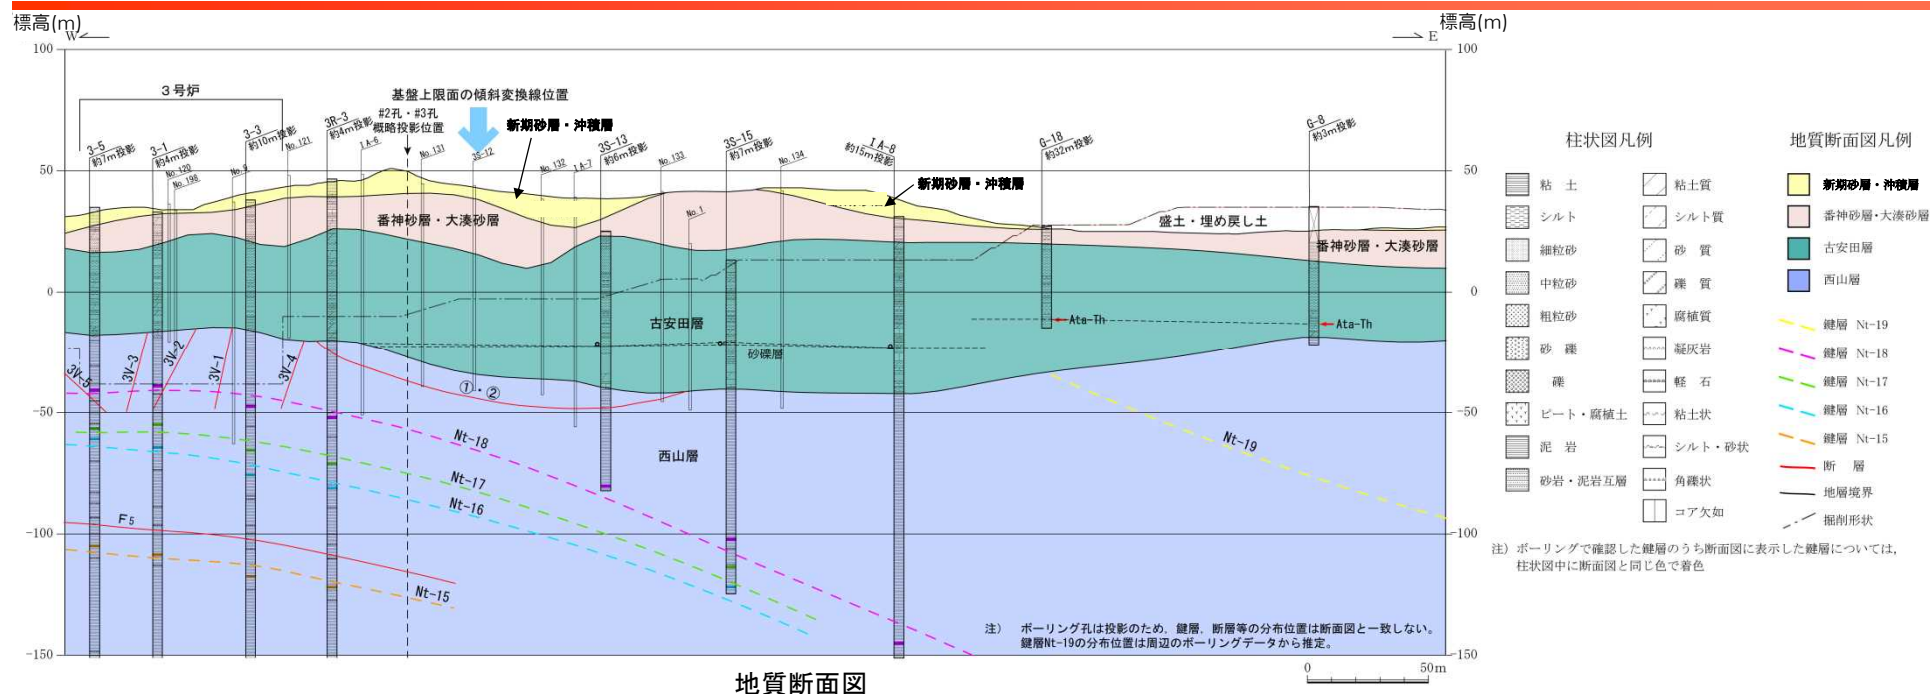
標高(m)
W
標高(m)
E
100
100
50
50
0
0
-50
-50
-100
-100
-150
-150

3号炉
基盤上限面の傾斜変換線位置
#2孔・#3孔
概略投影位置
新期砂層・沖積層
3-5 約7m投影
3-1 約4m投影
No.120
No.198
No.9
3-3 約10m投影
No.121
3R-3 約4m投影
1A-6
No.131
3S-12
No.132
1A-7
3S-13 約6m投影
No.133
3S-15 約7m投影
No.134
1A-8 約15m投影
G-18 約32m投影
G-8 約3m投影
新期砂層・沖積層
番神砂層・大湊砂層
No.1
盛土・埋め戻し土
番神砂層・大湊砂層
古安田層
砂礫層
Ata-Th
Ata-Th
3V-5
3V-3
3V-2
3V-1
3V-4
①・②
Nt-18
Nt-17
Nt-16
Nt-19
西山層
F5
Nt-15

注） ボーリング孔は投影のため，鍵層，断層等の分布位置は断面図と一致しない。
鍵層Nt-19の分布位置は周辺のボーリングデータから推定。

0
50m

地質断面図

柱状図凡例
粘土
シルト
細粒砂
中粒砂
粗粒砂
砂礫
礫
ピート・腐植土
泥岩
砂岩・泥岩互層
粘土質
シルト質
砂質
礫質
腐植質
凝灰岩
軽石
粘土状
シルト・砂状
角礫状
コア欠如

地質断面図凡例
新期砂層・沖積層
番神砂層・大湊砂層
古安田層
西山層
鍵層 Nt-19
鍵層 Nt-18
鍵層 Nt-17
鍵層 Nt-16
鍵層 Nt-15
断層
地層境界
掘削形状

注）ボーリングで確認した鍵層のうち断面図に表示した鍵層については，柱状図中に断面図と同じ色で着色